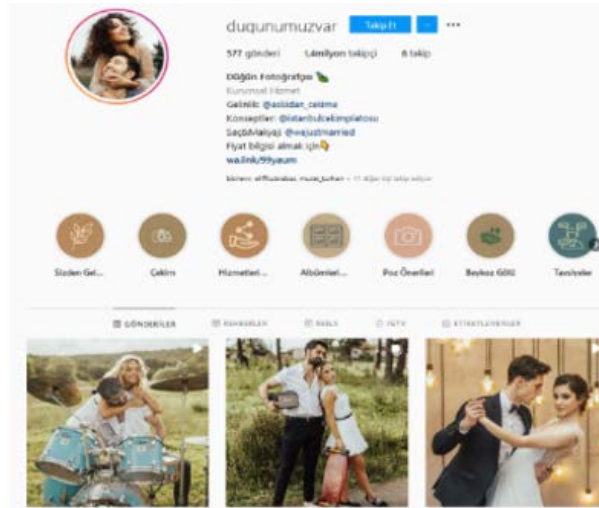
dugunumuzvar Takip Et

577 gönderi 1,4milyon takipçi 6 takip

Düğün Fotoğrafçısı
Kurumsal Hizmet
Gelinlik: @aslidan_gelinlik
Konsept: @istanbulcekimplatosu
Saç&Makyaj: @wejustmarried
Fiyat bilgisi almak için👇
wa.link/99yaum

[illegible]

Sizden Gel... Çekim Hizmetleri... Albümlerl... Poz Önerileri Beykoz Gölü Tavsiyeler

GÖNDERİLER REELS REELS IGTV ETİKETLENENLER